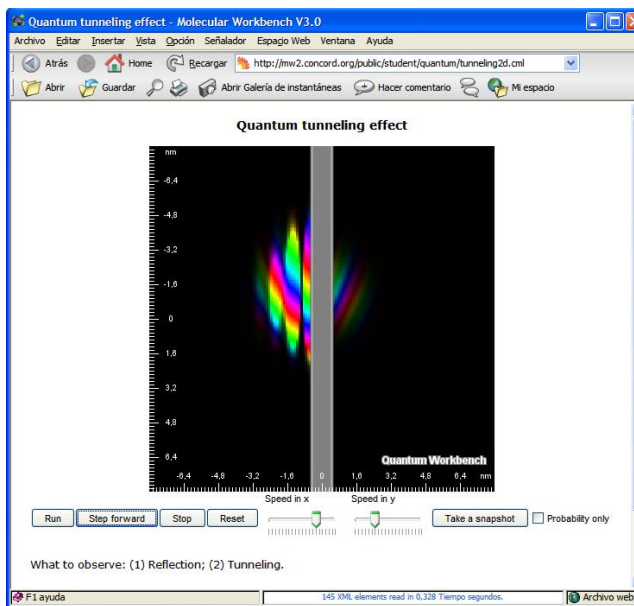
Quantum tunneling effect - Molecular Workbench V3.0

Archivo Editar Insertar Vista Opción Señalador Espacio Web Ventana Ayuda

Atrás Home Recargar http://mw2.concord.org/public/student/quantum/tunneling2d.cml

Abrir Guardar Abrir Galería de instantáneas Hacer comentario Mi espacio

Quantum tunneling effect

nm
-6,4
-4,8
-3,2
-1,6
0
1,6
3,2
4,8
6,4
-6,4 -4,8 -3,2 -1,6 0 1,6 3,2 4,8 6,4 nm

Quantum Workbench

Speed in x Speed in y

Run Step forward Stop Reset Take a snapshot Probability only

What to observe: (1) Reflection; (2) Tunneling.

F1 ayuda 145 XML elements read in 0,328 Tiempo segundos. Archivo web